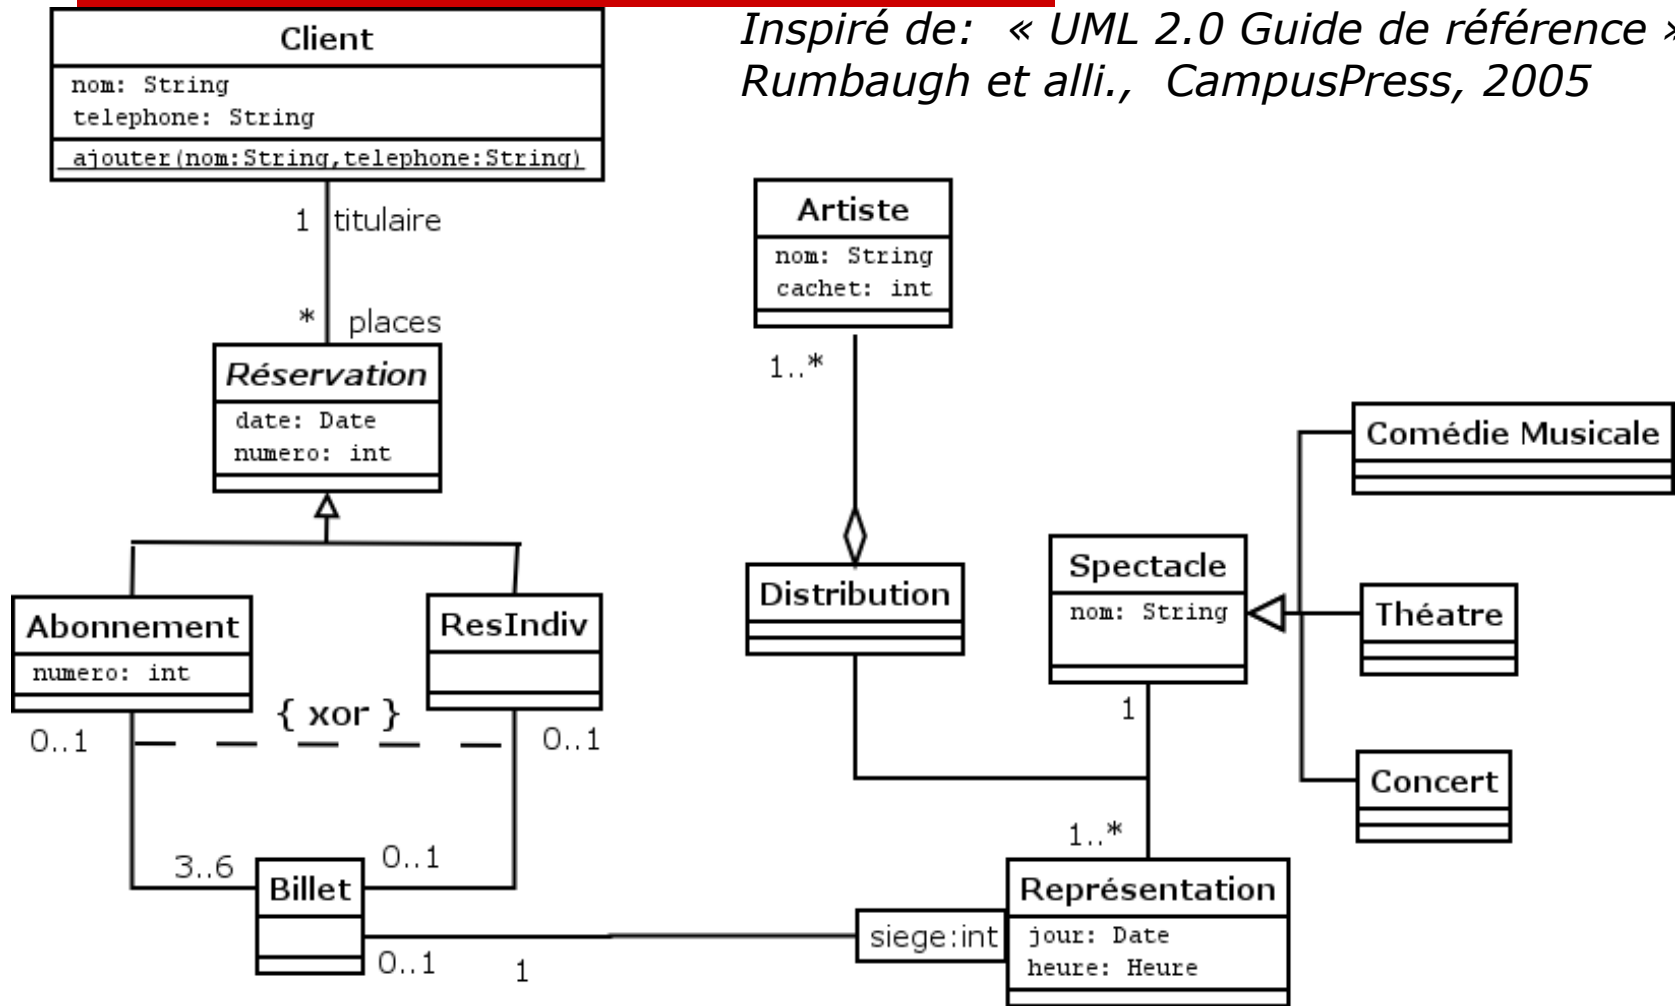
Inspiré de: « UML 2.0 Guide de référence » Rumbaugh et alli., CampusPress, 2005

Client
nom: String
telephone: String
ajouter(nom:String,telephone:String)

1 titulaire

* places

Réservation
date: Date
numero: int

Abonnement
numero: int

ResIndiv

{ xor }

0..1

0..1

3..6

Billet

0..1

0..1

1

Artiste
nom: String
cachet: int

1..*

Distribution

Spectacle
nom: String

Comédie Musicale

Théatre

Concert

1

1..*

Représentation
jour: Date
heure: Heure

siege:int